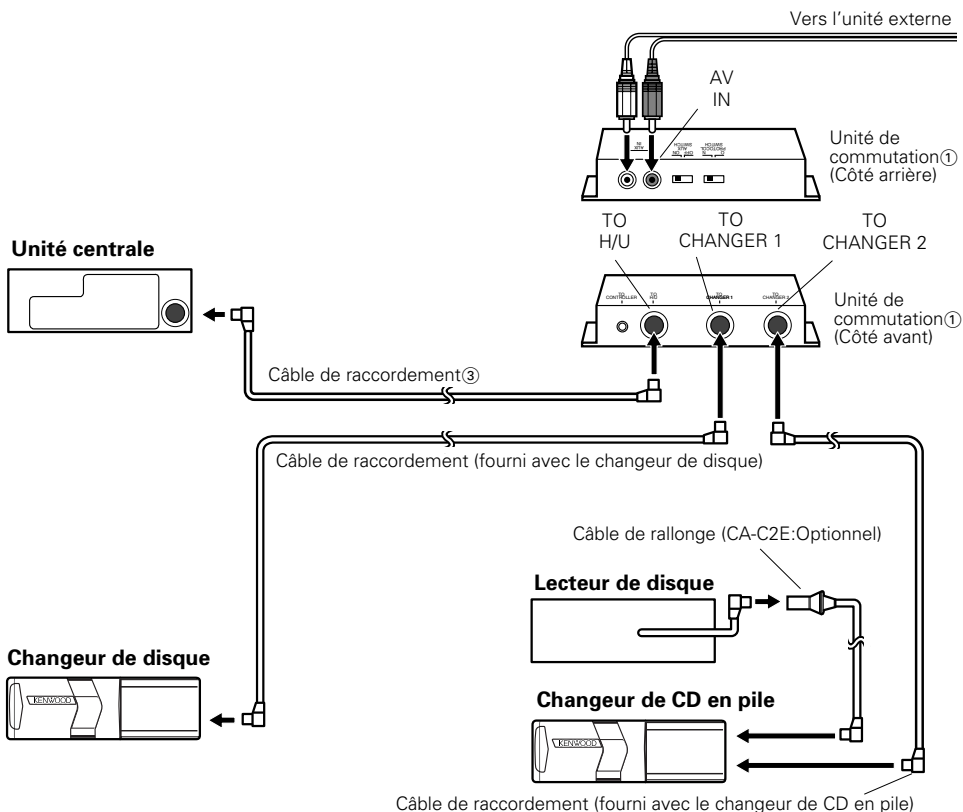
Vers l'unité externe

AV IN

Unité de commutation① (Côté arrière)

Unité centrale

TO H/U

TO CHANGER 1

TO CHANGER 2

Unité de commutation① (Côté avant)

Câble de raccordement③

Câble de raccordement (fourni avec le changeur de disque)

Câble de rallonge (CA-C2E:Optionnel)

Lecteur de disque

Changeur de disque

KENWOOD

Changeur de CD en pile

KENWOOD

Câble de raccordement (fourni avec le changeur de CD en pile)